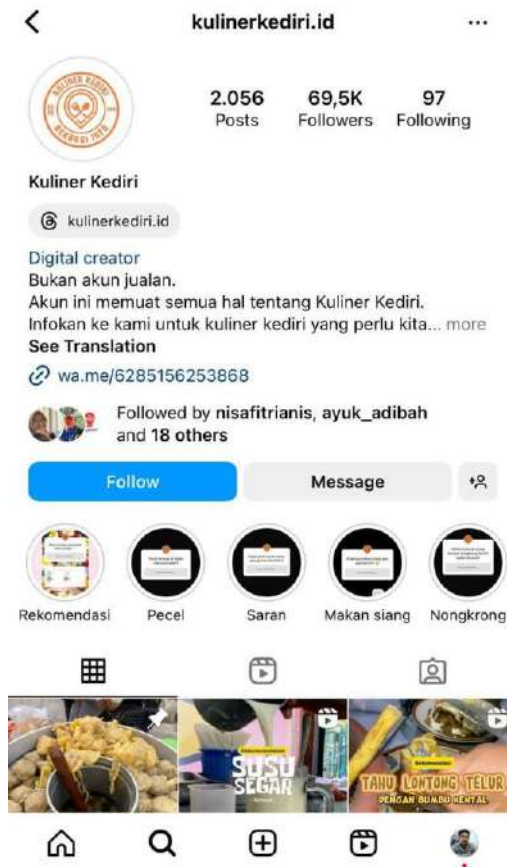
<

kulinerkediri.id

...

KULINER KEDIRI
SEJAK 1970

2.056
Posts

69,5K
Followers

97
Following

Kuliner Kediri

kulinerkediri.id

Digital creator
Bukan akun jualan.
Akun ini memuat semua hal tentang Kuliner Kediri.
Infokan ke kami untuk kuliner kediri yang perlu kita... more
See Translation

wa.me/6285156253868

Followed by nisafitrianis, ayuk_adibah and 18 others

Follow

Message

Rekomendasi

Pecel

Saran

Makan siang

Nongkrong

SUSU SEGAR

TAHU LONTONG TELUR
DENGAN BUMBU KENTAL